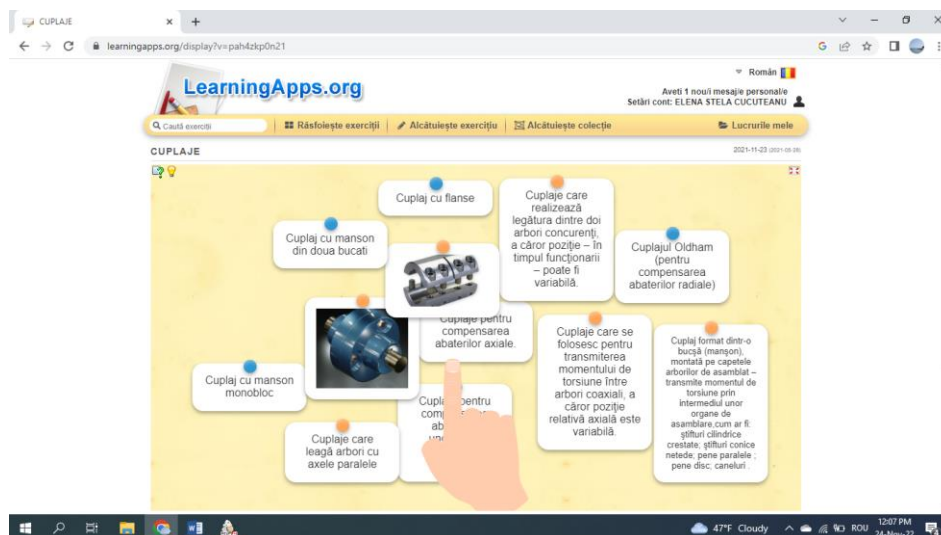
CUPLAJE
learningapps.org/display?v=pah4zkp0n21

LearningApps.org

Român
Aveti 1 nou/i mesaj/e personal/e
Setări cont: ELENA STELA CUCUTEANU

Caută exerciții
Răsfoiește exerciții
Alcătuiește exercițiu
Alcătuiește colecție
Lucrurile mele

CUPLAJE
2021-11-23 (2021-05-26)

Cuplaj cu flanse

Cuplaje care realizează legătura dintre doi arbori concurenți, a căror poziție – în timpul funcționarii – poate fi variabilă.

Cuplaj cu manson din doua bucati

Cuplajul Oldham (pentru compensarea abaterilor radiale)

Cuplaje pentru compensarea abaterilor axiale.

Cuplaje care se folosesc pentru transmiterea momentului de torsiune între arbori coaxiali, a căror poziție relativă axială este variabilă.

Cuplaj format dintr-o bucșă (manșon), montată pe capetele arborilor de asamblat – transmite momentul de torsiune prin intermediul unor organe de asamblare,cum ar fi: știfturi cilindrice crestate; știfturi conice netede; pene paralele ; pene disc, caneluri .

Cuplaj cu manson monobloc

Cupla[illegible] pentru comp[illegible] ab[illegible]

Cuplaje care leagă arbori cu axele paralele

47°F Cloudy
ROU
12:07 PM
24-Nov-22